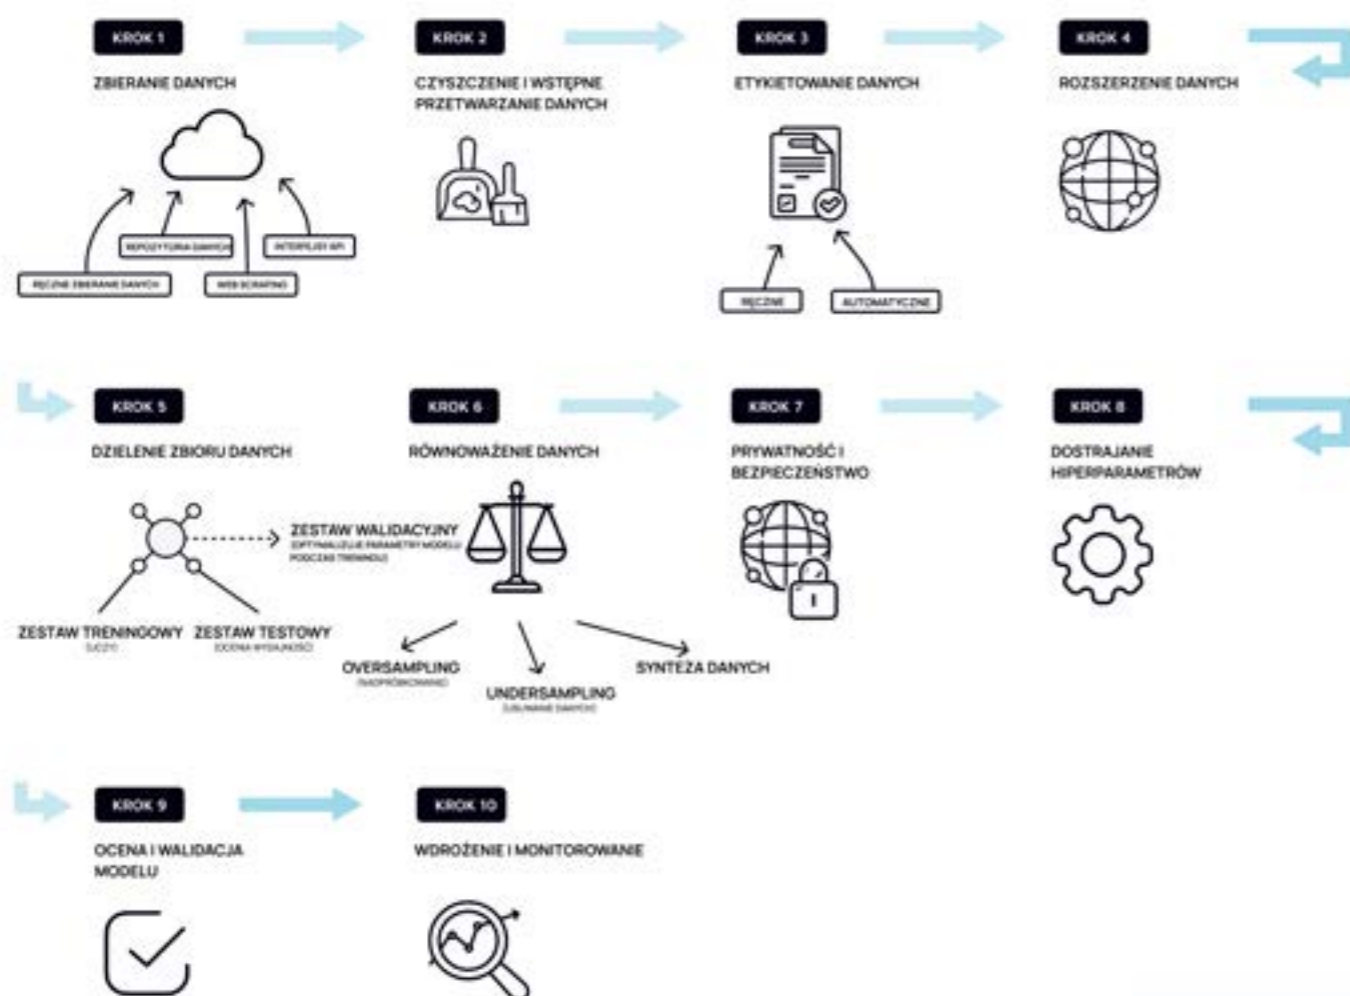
KROK 1

ZBIERANIE DANYCH

REPOZYTORIA DANYCH

INTERFEJSY API

RĘCZNE ZBIERANIE DANYCH

WEB SCRAPING

KROK 2

CZYSZCZENIE I WSTĘPNE PRZETWARZANIE DANYCH

KROK 3

ETYKIETOWANIE DANYCH

RĘCZNE

AUTOMATYCZNE

KROK 4

ROZSZERZENIE DANYCH

KROK 5

DZIELENIE ZBIORU DANYCH

ZESTAW WALIDACYJNY
(OPTYMALIZUJE PARAMETRY MODELU PODCZAS TRENINGU)

ZESTAW TRENINGOWY
(UCZY)

ZESTAW TESTOWY
(OCENA WYDAJNOŚCI)

KROK 6

RÓWNOWAŻENIE DANYCH

OVERSAMPLING
(NADPRÓBKOWANIE)

UNDERSAMPLING
(USUWANIE DANYCH)

SYNTEZA DANYCH

KROK 7

PRYWATNOŚĆ I BEZPIECZEŃSTWO

KROK 8

DOSTRAJANIE HIPERPARAMETRÓW

KROK 9

OCENA I WALIDACJA MODELU

KROK 10

WDROŻENIE I MONITOROWANIE